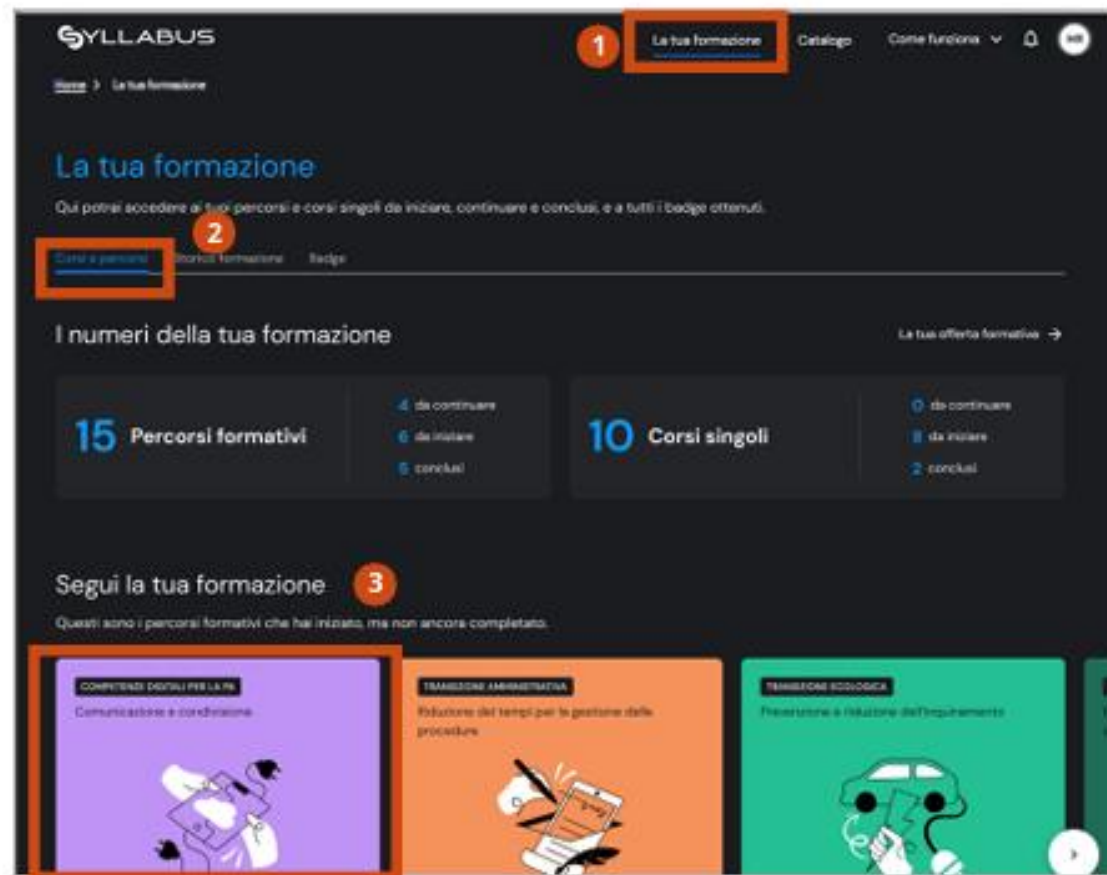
SYLLABUS

1 La tua formazione Catalogo Come funziona

Home > La tua formazione

La tua formazione

Qui potrai accedere ai tuoi percorsi e corsi singoli da iniziare, continuare e conclusi, e a tutti i badge ottenuti.

2

Corsi e percorsi Storico formazione Badge

I numeri della tua formazione

La tua offerta formativa →

15 Percorsi formativi

4 da continuare
6 da iniziare
5 conclusi

10 Corsi singoli

0 da continuare
8 da iniziare
2 conclusi

Segui la tua formazione 3

Questi sono i percorsi formativi che hai iniziato, ma non ancora completato.

COMPETENZE DIGITALI PER LA PA
Comunicazione e condivisione

TRANSIZIONE AMMINISTRATIVA
Riduzione dei tempi per la gestione delle procedure

TRANSIZIONE ECOLOGICA
Prevenzione e riduzione dell'inquinamento